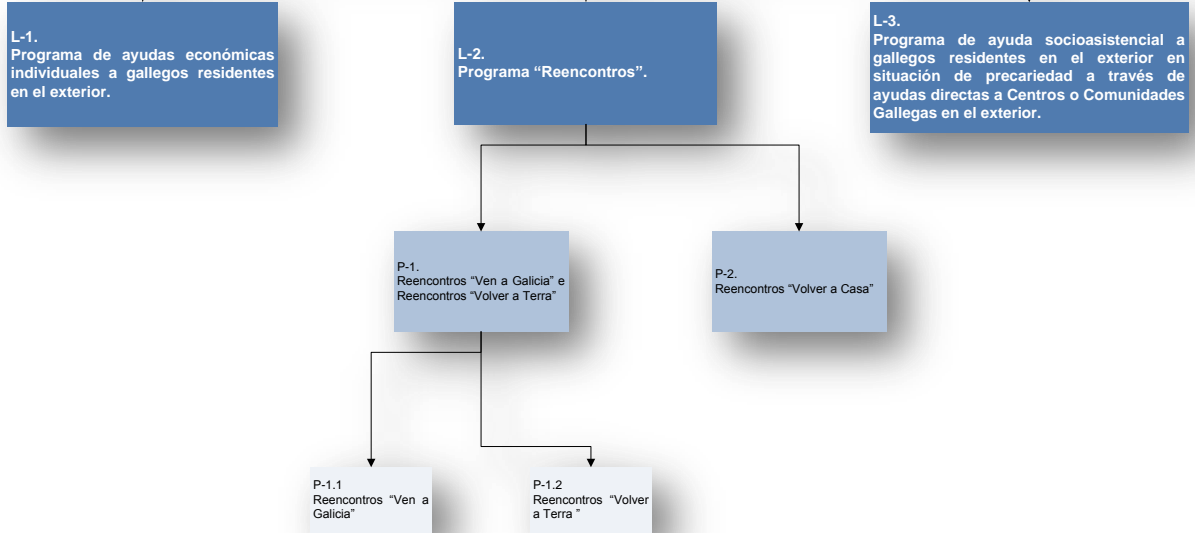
L-1.
Programa de ayudas económicas individuales a gallegos residentes en el exterior.

L-2.
Programa “Reencontros”.

L-3.
Programa de ayuda socioasistencial a gallegos residentes en el exterior en situación de precariedad a través de ayudas directas a Centros o Comunidades Gallegas en el exterior.

P-1.
Reencontros “Ven a Galicia” e Reencontros “Volver a Terra”

P-2.
Reencontros “Volver a Casa”

P-1.1
Reencontros “Ven a Galicia”

P-1.2
Reencontros “Volver a Terra ”